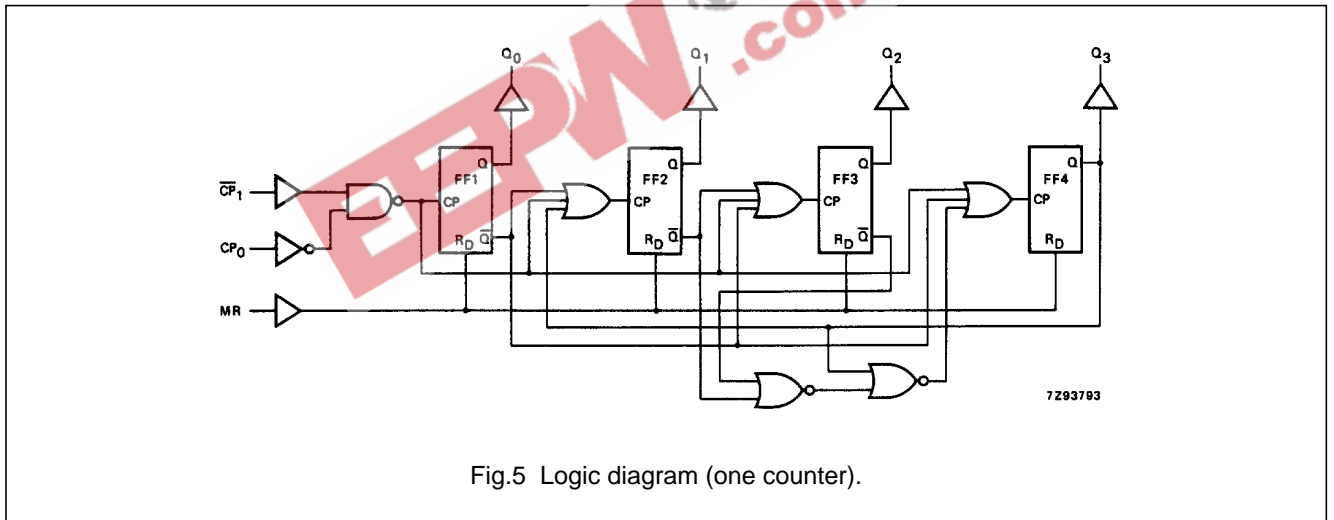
EEPW .com

$Q_0$

$Q_1$

$Q_2$

$Q_3$

$\overline{CP}_1$

$CP_0$

MR

FF1

Q

CP

$R_D$ $\overline{Q}$

FF2

Q

CP

$R_D$ $\overline{Q}$

FF3

Q

CP

$R_D$ $\overline{Q}$

FF4

Q

CP

$R_D$

7Z93793

Fig.5 Logic diagram (one counter).